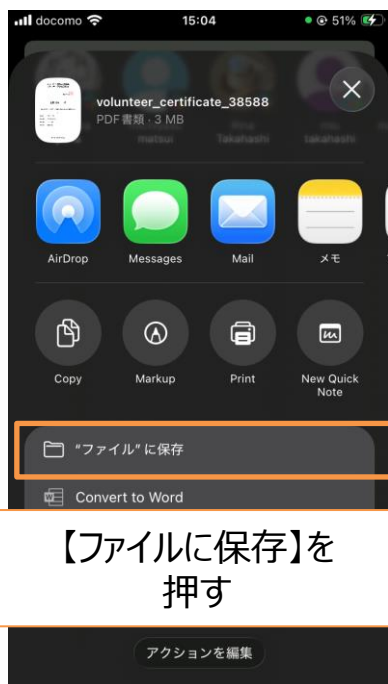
docomo 15:04 51%

volunteer_certificate_38588
PDF書類 · 3 MB

matsui Takahashi takahashi

AirDrop
Messages
Mail
メモ

Copy
Markup
Print
New Quick Note

"ファイル" に保存

Convert to Word

【ファイルに保存】を押す

アクションを編集